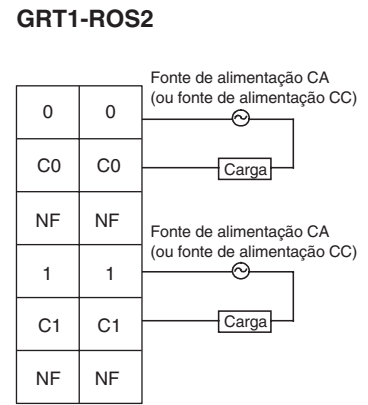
GRT1-ROS2

Fonte de alimentação CA (ou fonte de alimentação CC)

| 0 | 0 |
|---|---|
| C0 | C0 |
| NF | NF |
| 1 | 1 |
| C1 | C1 |
| NF | NF |

Carga

Fonte de alimentação CA (ou fonte de alimentação CC)

Carga